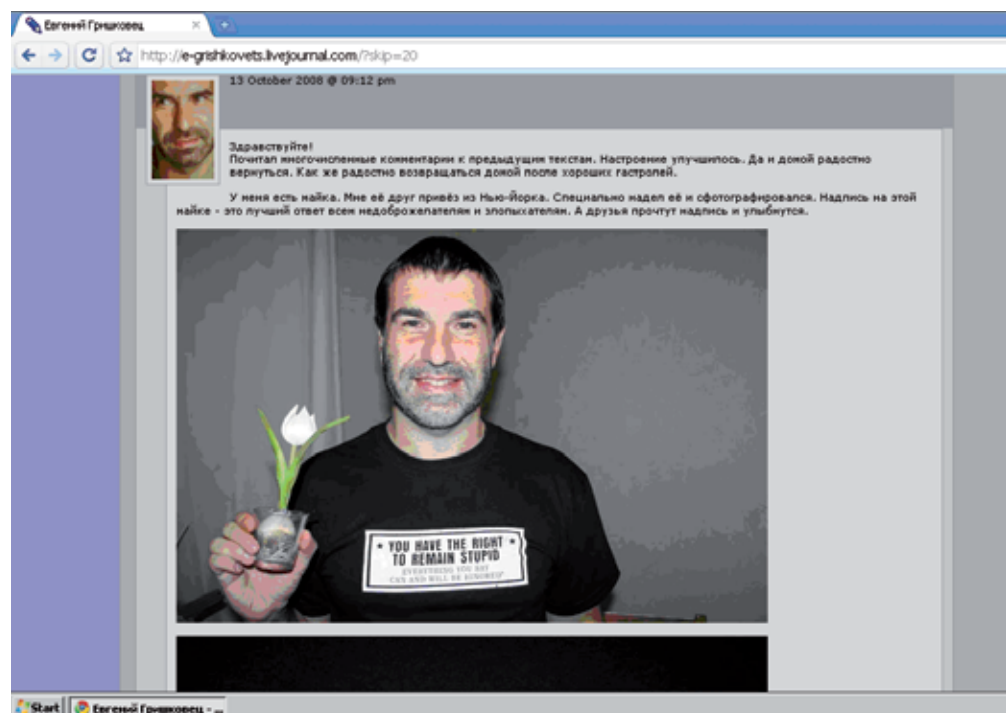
Евгений Гришковец

http://e-grishkovets.livejournal.com/?skip=20

13 October 2008 @ 09:12 pm

Здравствуйте!
Почитал многочисленные комментарии к предыдущим текстам. Настроение улучшилось. Да и домой радостно вернуться. Как же радостно возвращаться домой после хороших гастролей.

У меня есть майка. Мне её друг привёз из Нью-Йорка. Специально надел её и сфотографировался. Надпись на этой майке - это лучший ответ всем недоброжелателям и злопыхателям. А друзья прочтут надпись и улыбнутся.

YOU HAVE THE RIGHT TO REMAIN STUPID
EVERYTHING YOU SAY CAN AND WILL BE IGNORED

Start
Евгений Гришковец - ...